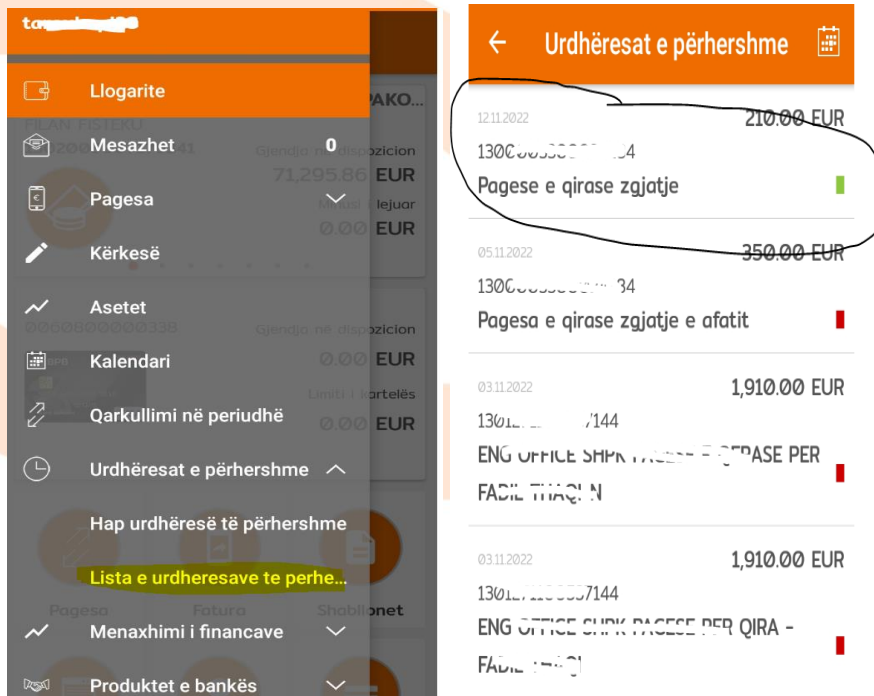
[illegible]

Llogarite

Mesazhet 0

Pagesa

Kërkesë

Asetet

Kalendari

Qarkullimi në periudhë

Urdhëresat e përhershme

Hap urdhëresë të përhershme

Lista e urdheresave te perhe...

Menaxhimi i financave

Produktet e bankës

PAKO...
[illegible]
Gjendja në dispozicion
71,295.86 EUR
Minus i lejuar
0.00 EUR
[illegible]339
Gjendja në dispozicion
0.00 EUR
Limiti i kartelës
0.00 EUR
Pagesa
Fatura
Shabllonet

Urdhëresat e përhershme

12.11.2022
210.00 EUR
130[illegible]34
Pagese e qirase zgjatje

05.11.2022
350.00 EUR
130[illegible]34
Pagesa e qirase zgjatje e afatit

03.11.2022
1,910.00 EUR
1301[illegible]7144
ENG OFFICE SHPK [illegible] QIRASE PER FADIL THAQIN

03.11.2022
1,910.00 EUR
1301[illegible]7144
ENG OFFICE SHPK PAGESE PER QIRA - FADIL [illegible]